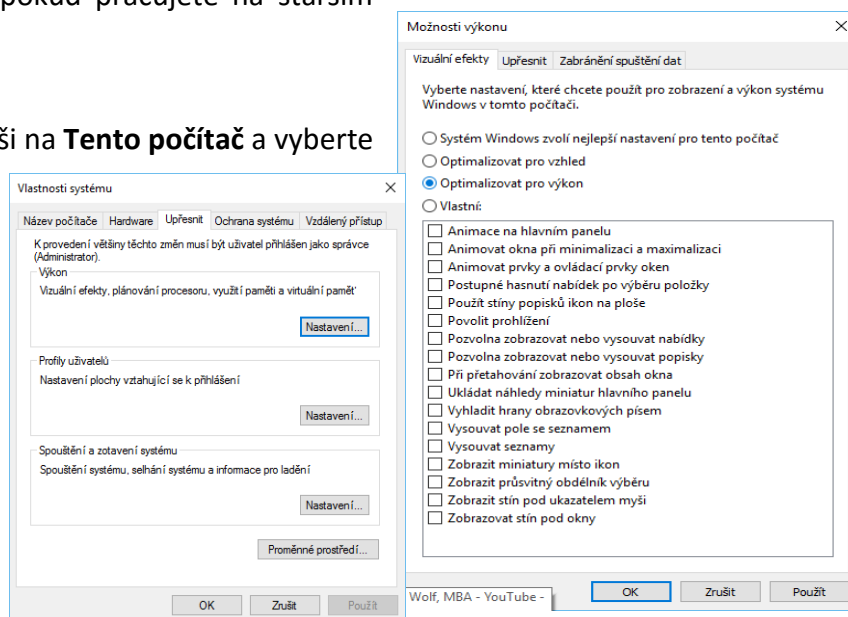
pokud pracujete na starším

ši na **Tento počítač** a vyberte

Vlastnosti systému

Název počítače | Hardware | Upřesnit | Ochrana systému | Vzdálený přístup

K provedení většiny těchto změn musí být uživatel přihlášen jako správce (Administrator).

Výkon

Vizuální efekty, plánování procesoru, využití paměti a virtuální paměť

Nastavení...

Profily uživatelů

Nastavení plochy vztahující se k přihlášení

Nastavení...

Spouštění a zotavení systému

Spouštění systému, selhání systému a informace pro ladění

Nastavení...

Proměnné prostředí...

OK | Zrušit | Použít

Možnosti výkonu

Vizuální efekty | Upřesnit | Zabránění spuštění dat

Vyberte nastavení, které chcete použít pro zobrazení a výkon systému Windows v tomto počítači.

Systém Windows zvolí nejlepší nastavení pro tento počítač
Optimalizovat pro vzhled
Optimalizovat pro výkon
Vlastní:

Animace na hlavním panelu
Animovat okna při minimalizaci a maximalizaci
Animovat prvky a ovládací prvky oken
Postupné hasnutí nabídek po výběru položky
Použít stíny popisků ikon na ploše
Povolit prohlížení
Pozvolna zobrazovat nebo vysouvat nabídky
Pozvolna zobrazovat nebo vysouvat popisky
Při přetahování zobrazovat obsah okna
Ukládat náhledy miniatur hlavního panelu
Vyhladit hrany obrazovkových písem
Vysouvat pole se seznamem
Vysouvat seznamy
Zobrazit miniatury místo ikon
Zobrazit průsvitný obdélník výběru
Zobrazit stín pod ukazatelem myši
Zobrazovat stín pod okny

Wolf, MBA - YouTube -

OK | Zrušit | Použít